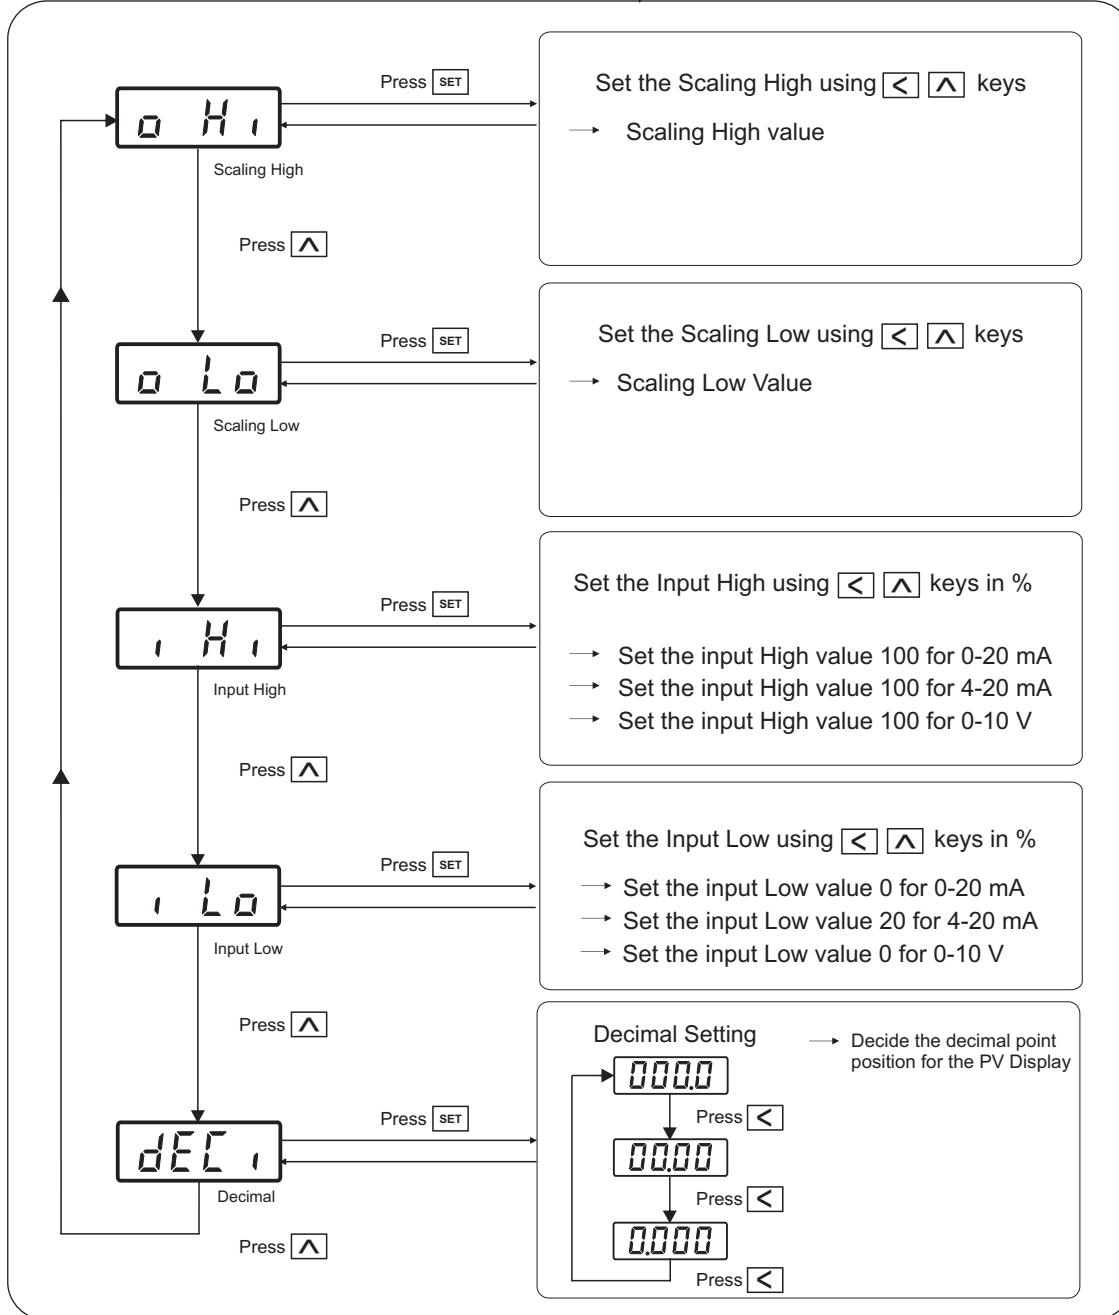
o Hi

Scaling High

Press SET

Set the Scaling High using < ∧ keys

→ Scaling High value

Press ∧

o Lo

Scaling Low

Press SET

Set the Scaling Low using < ∧ keys

→ Scaling Low Value

Press ∧

i Hi

Input High

Press SET

Set the Input High using < ∧ keys in %

→ Set the input High value 100 for 0-20 mA
→ Set the input High value 100 for 4-20 mA
→ Set the input High value 100 for 0-10 V

Press ∧

i Lo

Input Low

Press SET

Set the Input Low using < ∧ keys in %

→ Set the input Low value 0 for 0-20 mA
→ Set the input Low value 20 for 4-20 mA
→ Set the input Low value 0 for 0-10 V

Press ∧

dECi

Decimal

Press SET

Press ∧

Decimal Setting

→ Decide the decimal point position for the PV Display

000.0

Press <

00.00

Press <

0.000

Press <